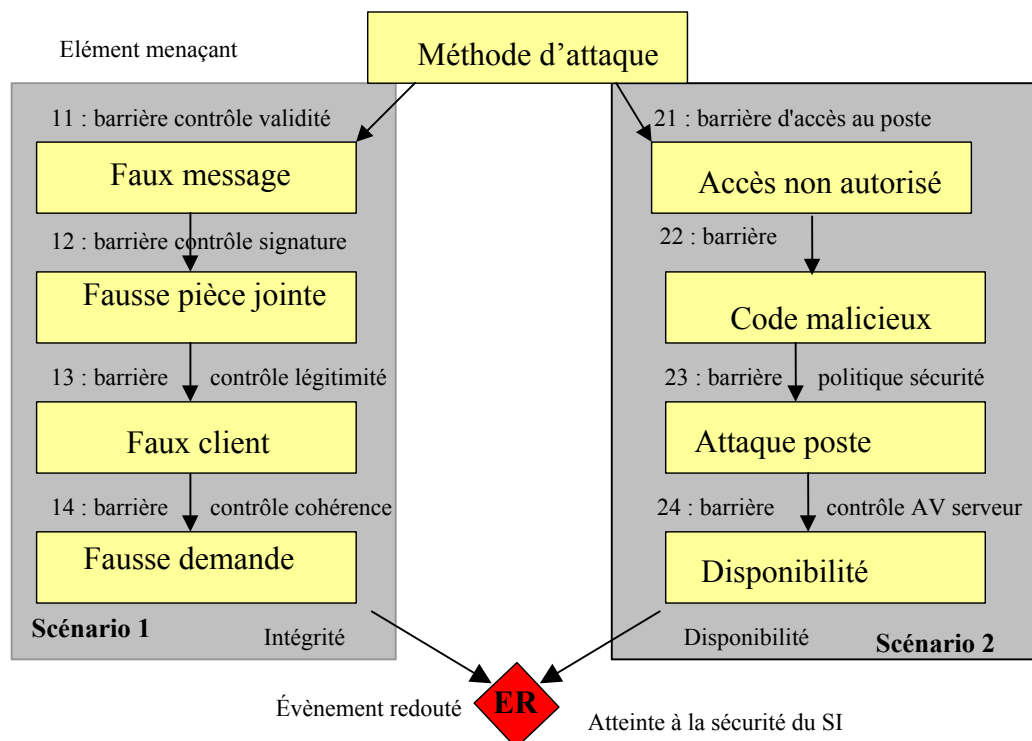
Elément menaçant

Méthode d’attaque

11 : barrière contrôle validité

Faux message

12 : barrière contrôle signature

Fausse pièce jointe

13 : barrière contrôle légitimité

Faux client

14 : barrière contrôle cohérence

Fausse demande

Scénario 1

Intégrité

21 : barrière d'accès au poste

Accès non autorisé

22 : barrière

Code malicieux

23 : barrière politique sécurité

Attaque poste

24 : barrière contrôle AV serveur

Disponibilité

Disponibilité

Scénario 2

Évènement redouté

ER

Atteinte à la sécurité du SI